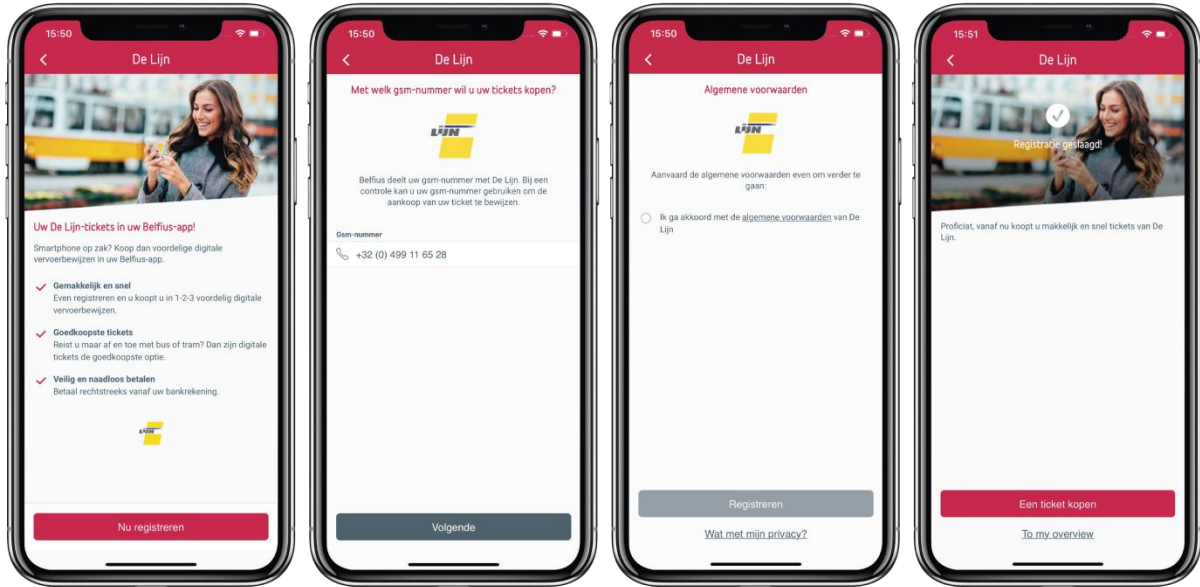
15:50

De Lijn

Uw De Lijn-tickets in uw Belfius-app!

Smartphone op zak? Koop dan voordelige digitale vervoerbewijzen in uw Belfius-app.

Gemakkelijk en snel
Even registreren en u koopt u in 1-2-3 voordelig digitale vervoerbewijzen.

Goedkoopste tickets
Reist u maar af en toe met bus of tram? Dan zijn digitale tickets de goedkoopste optie.

Veilig en naadloos betalen
Betaal rechtstreeks vanaf uw bankrekening.

Lijn

Nu registreren

15:50

De Lijn

Met welk gsm-nummer wil u uw tickets kopen?

Lijn

Belfius deelt uw gsm-nummer met De Lijn. Bij een controle kan u uw gsm-nummer gebruiken om de aankoop van uw ticket te bewijzen.

Gsm-nummer

+32 (0) 499 11 65 28

Volgende

15:50

De Lijn

Algemene voorwaarden

Lijn

Aanvaard de algemene voorwaarden even om verder te gaan:

Ik ga akkoord met de algemene voorwaarden van De Lijn

Registreren

Wat met mijn privacy?

15:51

De Lijn

Registratie geslaagd!

Proficiat, vanaf nu koopt u makkelijk en snel tickets van De Lijn.

Een ticket kopen

To my overview